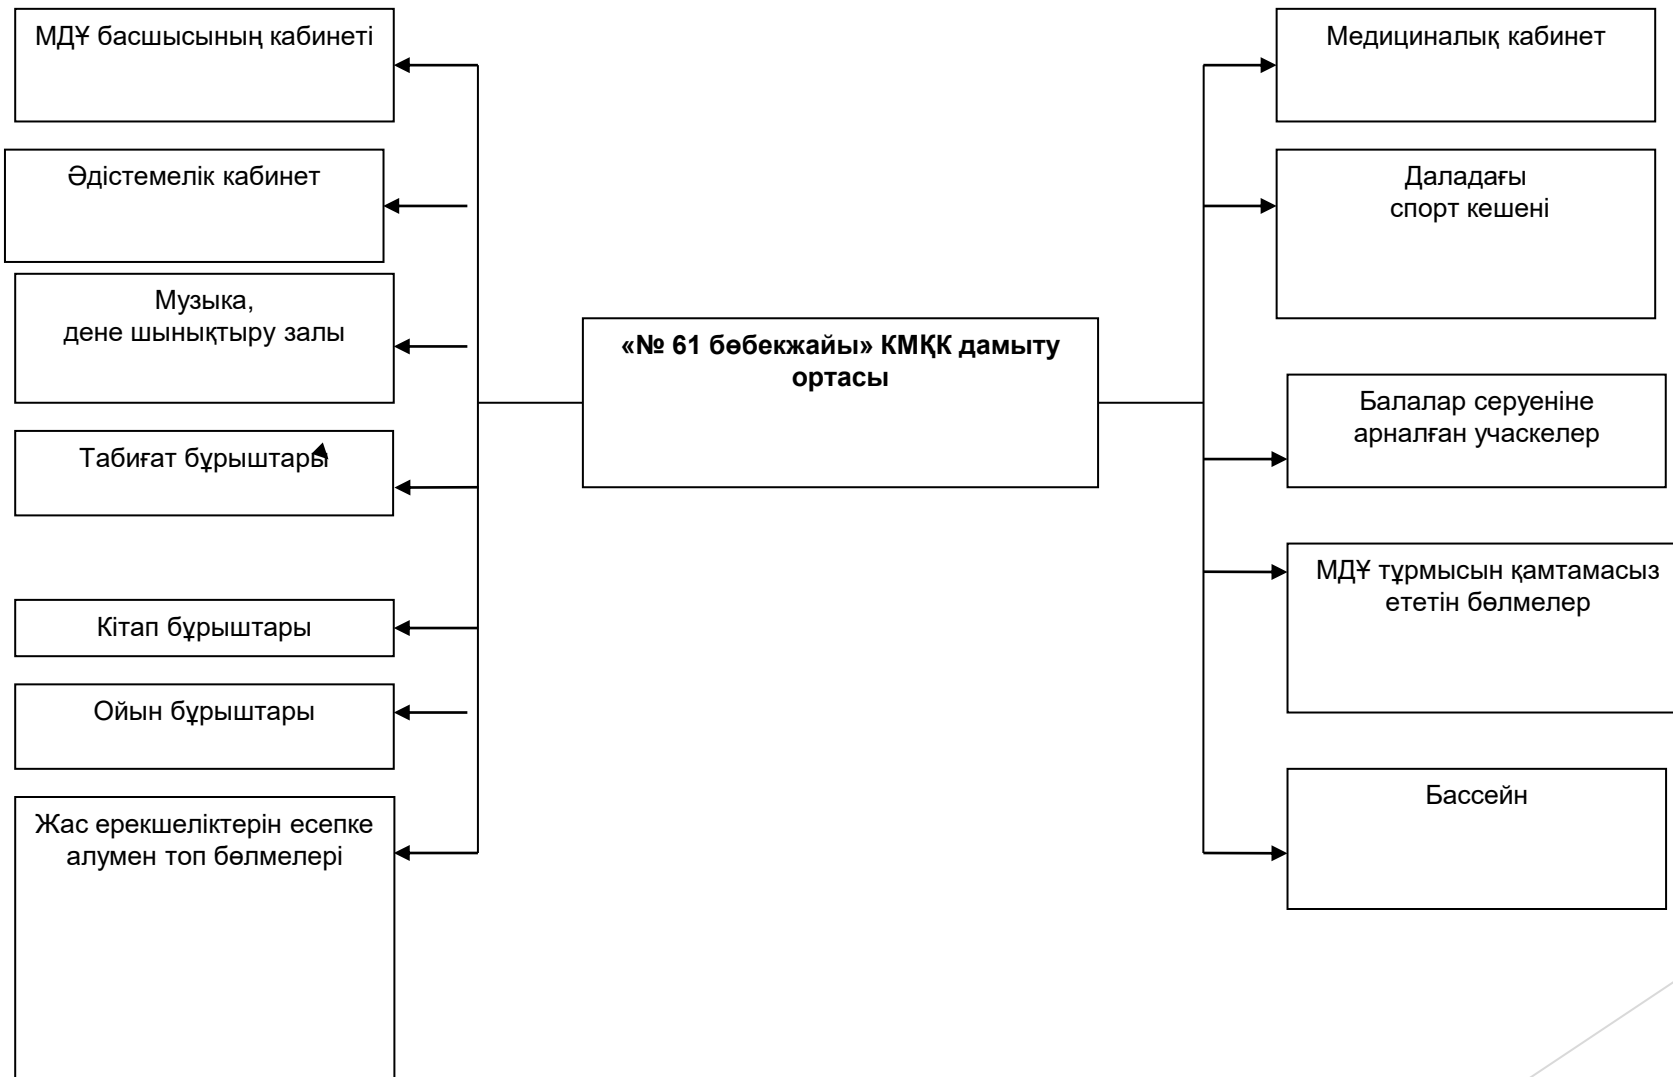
«№ 61 бөбекжайы» КМҚК дамыту ортасы

МДҰ басшысының кабинеті

Әдістемелік кабинет

Музыка, дене шынықтыру залы

Табиғат бұрыштары

Кітап бұрыштары

Ойын бұрыштары

Жас ерекшеліктерін есепке алумен топ бөлмелері

Медициналық кабинет

Даладағы спорт кешені

Балалар серуеніне арналған учаскелер

МДҰ тұрмысын қамтамасыз ететін бөлмелер

Бассейн